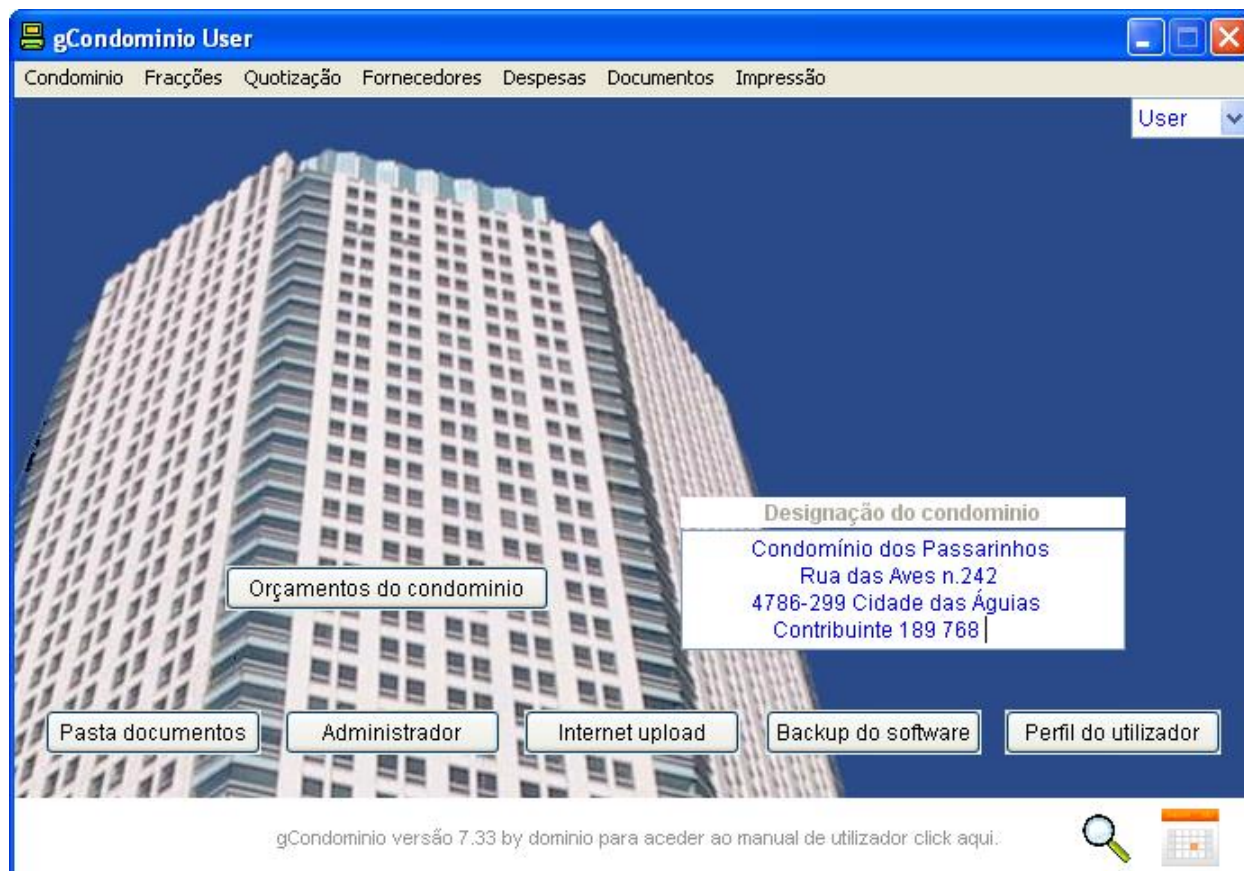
gCondominio User

Condominio Fracções Quotização Fornecedores Despesas Documentos Impressão

User

Designação do condominio

Condomínio dos Passarinhos
Rua das Aves n.242
4786-299 Cidade das Águias
Contribuinte 189 768

Orçamentos do condominio

Pasta documentos
Administrador
Internet upload
Backup do software
Perfil do utilizador

gCondominio versão 7.33 by dominio para aceder ao manual de utilizador click aqui.